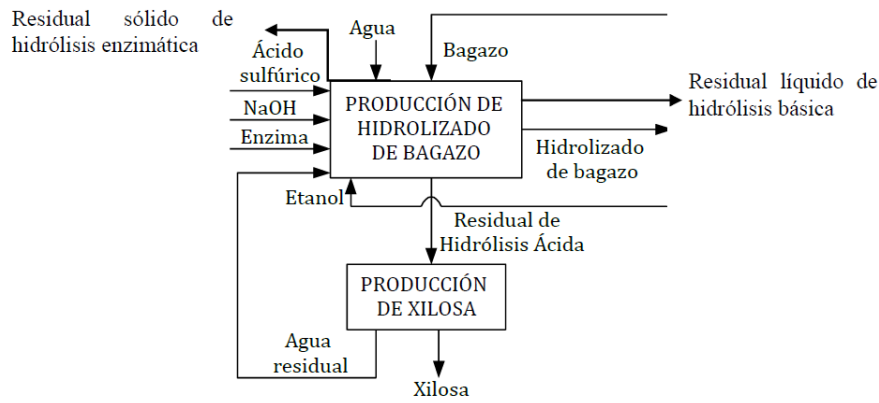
Residual sólido de hidrólisis enzimática

Agua

Bagazo

Ácido sulfúrico

NaOH

Enzima

PRODUCCIÓN DE HIDROLIZADO DE BAGAZO

Residual líquido de hidrólisis básica

Hidrolizado de bagazo

Etanol

Residual de Hidrólisis Ácida

PRODUCCIÓN DE XILOSA

Agua residual

Xilosa